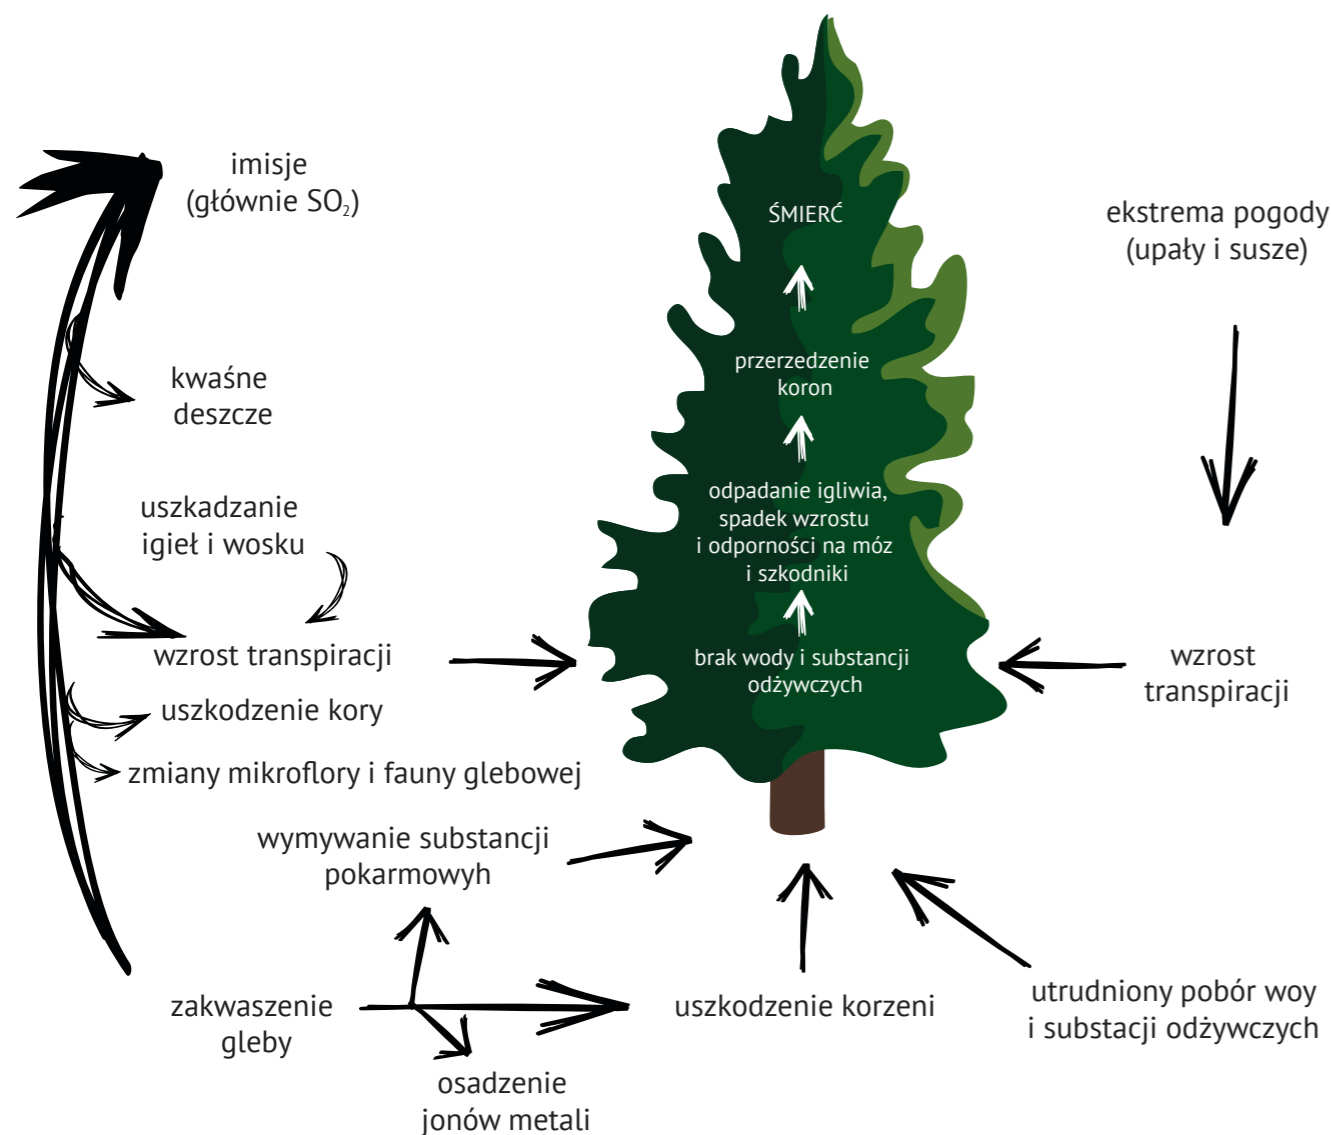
imisje
(głównie $SO_2$)

kwaśne
deszcze

uszkadzanie
igieł i wosku

wzrost transpiracji

uszkodzenie kory

zmiany mikroflory i fauny glebowej

wymywanie substancji
pokarmowyh

zakwaszenie
gleby

osadzenie
jonów metali

ŚMIERĆ

przerzedzenie
koron

odpadanie igliwia,
spadek wzrostu
i odporności na móz
i szkodniki

brak wody i substancji
odżywczych

ekstrema pogody
(upały i susze)

wzrost
transpiracji

uszkodzenie korzeni

utrudniony pobór woy
i substacji odżywczych